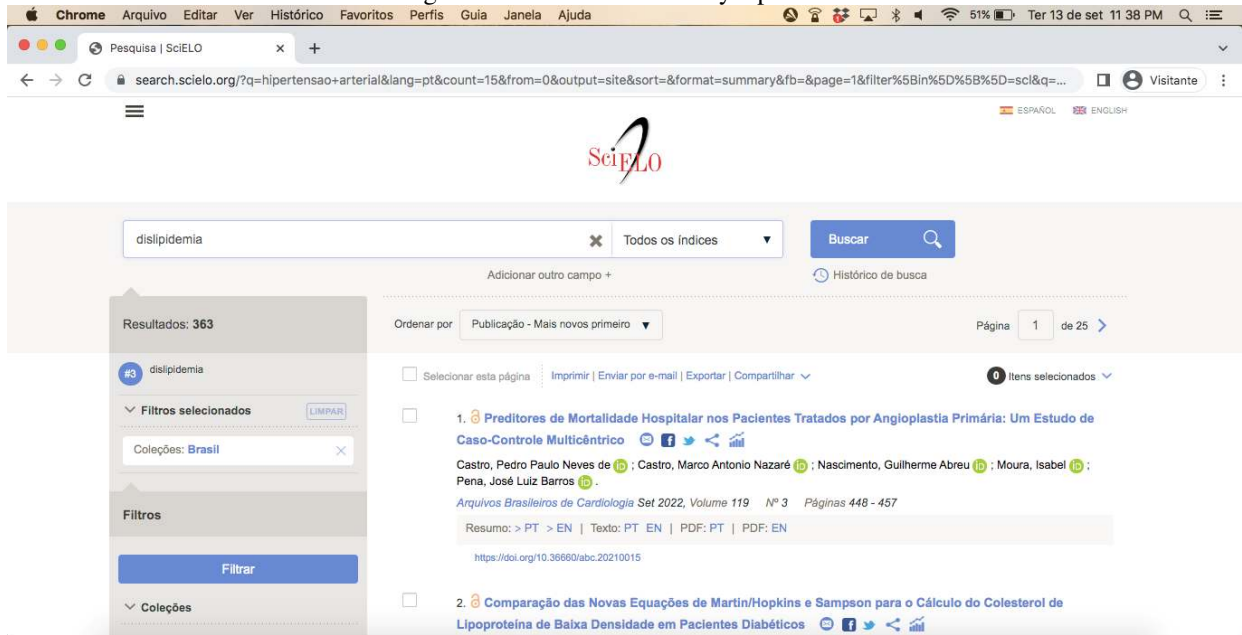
Chrome Arquivo Editar Ver Histórico Favoritos Perfis Guia Janela Ajuda 51% Ter 13 de set 11 38 PM

Pesquisa | SciELO

search.scielo.org/?q=hipertensao+arterial&lang=pt&count=15&from=0&output=site&sort=&format=summary&fb=&page=1&filter%5Bin%5D%5B%5D=scl&q=...

Visitante

ESPAÑOL ENGLISH

SciELO

dislipidemia

Todos os índices

Buscar

Adicionar outro campo +

Histórico de busca

Resultados: 363

Ordenar por Publicação - Mais novos primeiro

Página 1 de 25

#3 dislipidemia

Selecionar esta página Imprimir | Enviar por e-mail | Exportar | Compartilhar

0 Itens selecionados

Filtros selecionados LIMPAR

Coleções: Brasil

1. Preditores de Mortalidade Hospitalar nos Pacientes Tratados por Angioplastia Primária: Um Estudo de Caso-Controle Multicêntrico

Castro, Pedro Paulo Neves de ; Castro, Marco Antonio Nazaré ; Nascimento, Guilherme Abreu ; Moura, Isabel ; Pena, José Luiz Barros .

Arquivos Brasileiros de Cardiologia Set 2022, Volume 119 Nº 3 Páginas 448 - 457

Resumo: > PT > EN | Texto: PT EN | PDF: PT | PDF: EN

https://doi.org/10.36660/abc.20210015

Filtros

Filtrar

Coleções

2. Comparação das Novas Equações de Martin/Hopkins e Sampson para o Cálculo do Colesterol de Lipoproteína de Baixa Densidade em Pacientes Diabéticos